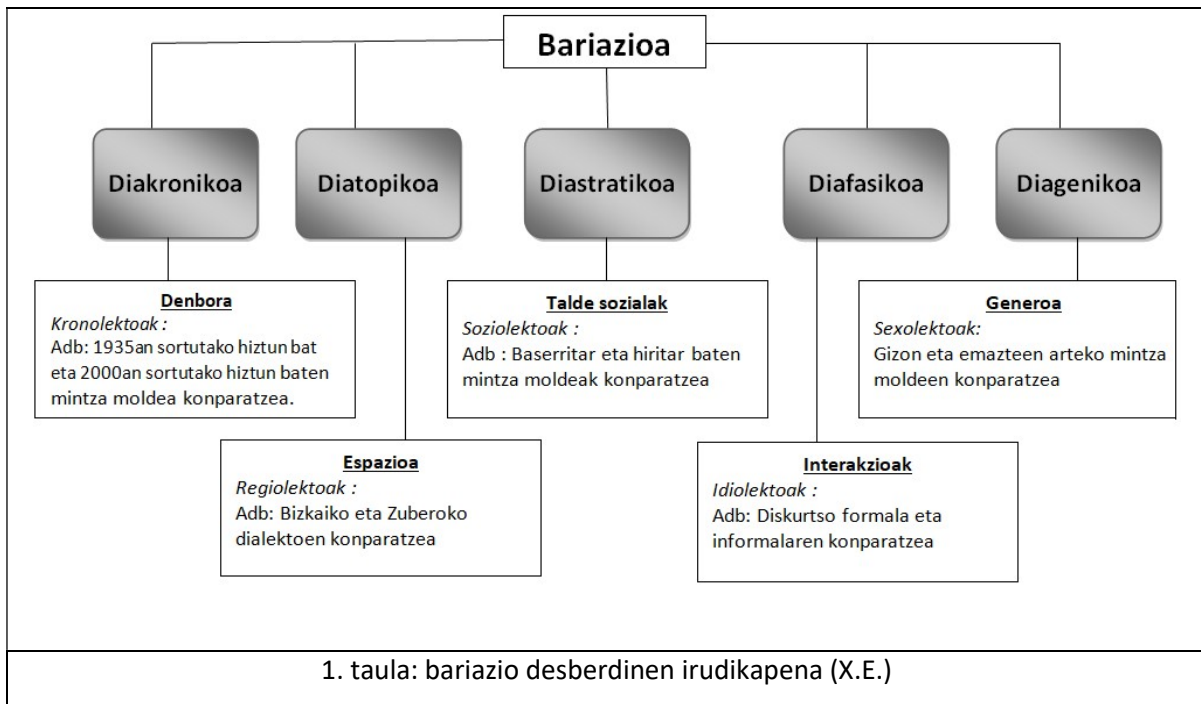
Bariazioa

Diakronikoa

Diatopikoa

Diastratikoa

Diafasikoa

Diagenikoa

Denbora
*Kronolektoak :*
Adb: 1935an sortutako hiztun bat eta 2000an sortutako hiztun baten mintza moldea konparatzea.

Espazioa
*Regiolektoak :*
Adb: Bizkaiko eta Zuberoko dialektoen konparatzea

Talde sozialak
*Soziolektoak :*
Adb : Baserritar eta hiritar baten mintza moldeak konparatzea

Interakzioak
*Idiolektoak :*
Adb: Diskurtso formala eta informalaren konparatzea

Generoa
*Sexolektoak:*
Gizon eta emazteen arteko mintza moldeen konparatzea

1. taula: bariazio desberdinen irudikapena (X.E.)